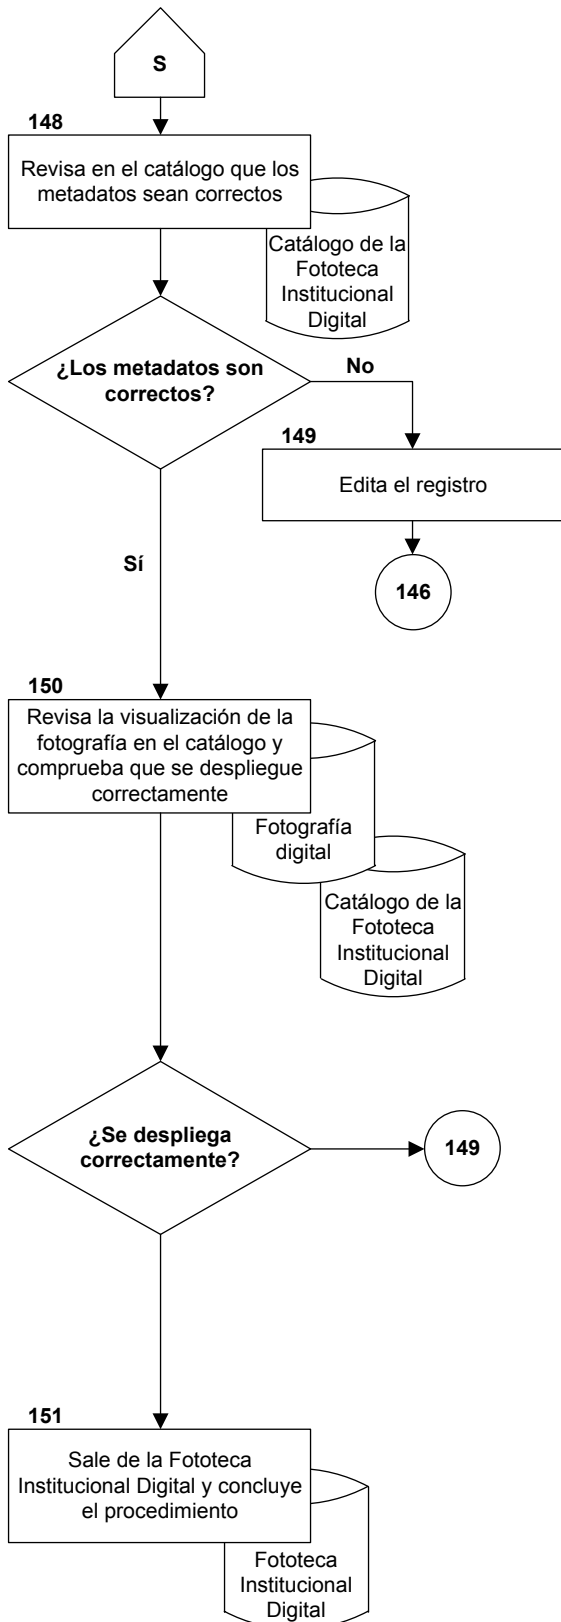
S

148

Revisa en el catálogo que los metadatos sean correctos

Catálogo de la Fototeca Institucional Digital

¿Los metadatos son correctos?

No

149

Edita el registro

146

Sí

150

Revisa la visualización de la fotografía en el catálogo y comprueba que se despliegue correctamente

Fotografía digital

Catálogo de la Fototeca Institucional Digital

¿Se despliega correctamente?

149

151

Sale de la Fototeca Institucional Digital y concluye el procedimiento

Fototeca Institucional Digital